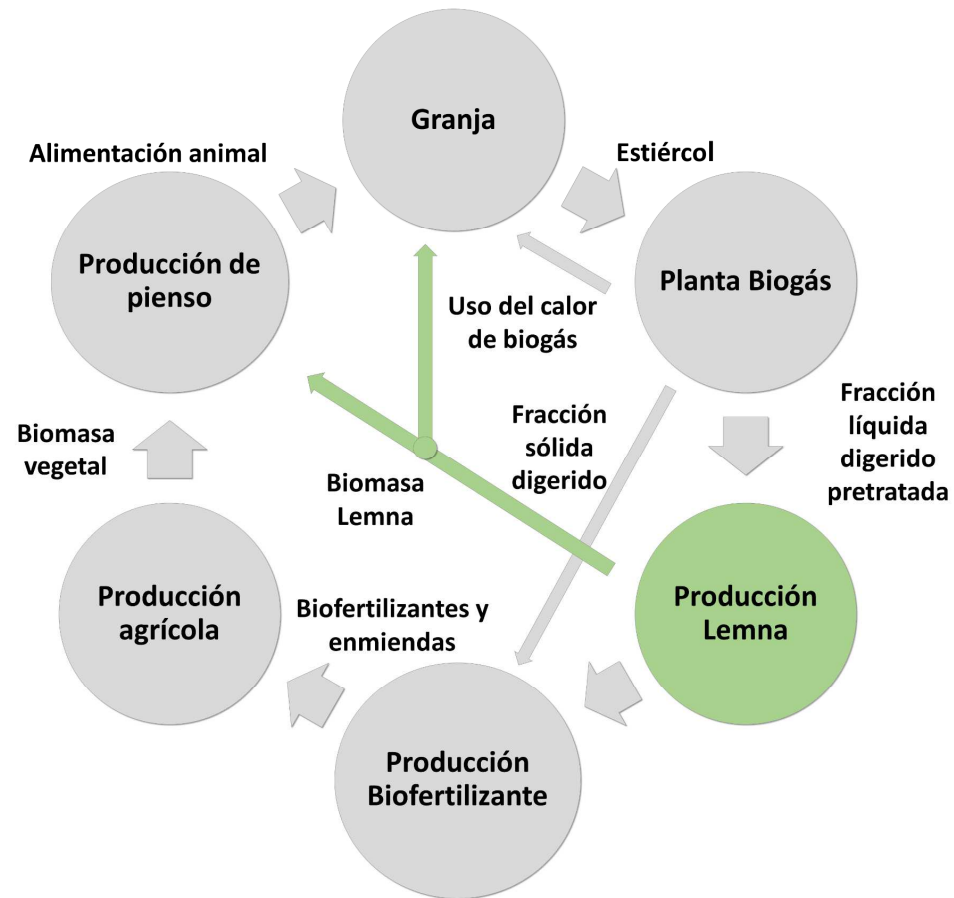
Granja

Alimentación animal

Estiércol

Producción de pienso

Uso del calor de biogás

Planta Biogás

Fracción sólida digerido

Fracción líquida digerido pretratada

Biomasa vegetal

Biomasa Lemna

Producción agrícola

Biofertilizantes y enmiendas

Producción Lemna

Producción Biofertilizante